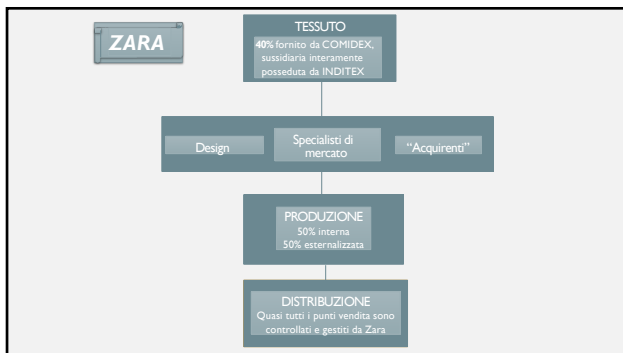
ZARA

TESSUTO
40% fornito da COMIDEX, sussidiaria interamente posseduta da INDITEX

Design

Specialisti di mercato

“Acquirenti”

PRODUZIONE
50% interna
50% esternalizzata

DISTRIBUZIONE
Quasi tutti i punti vendita sono controllati e gestiti da Zara